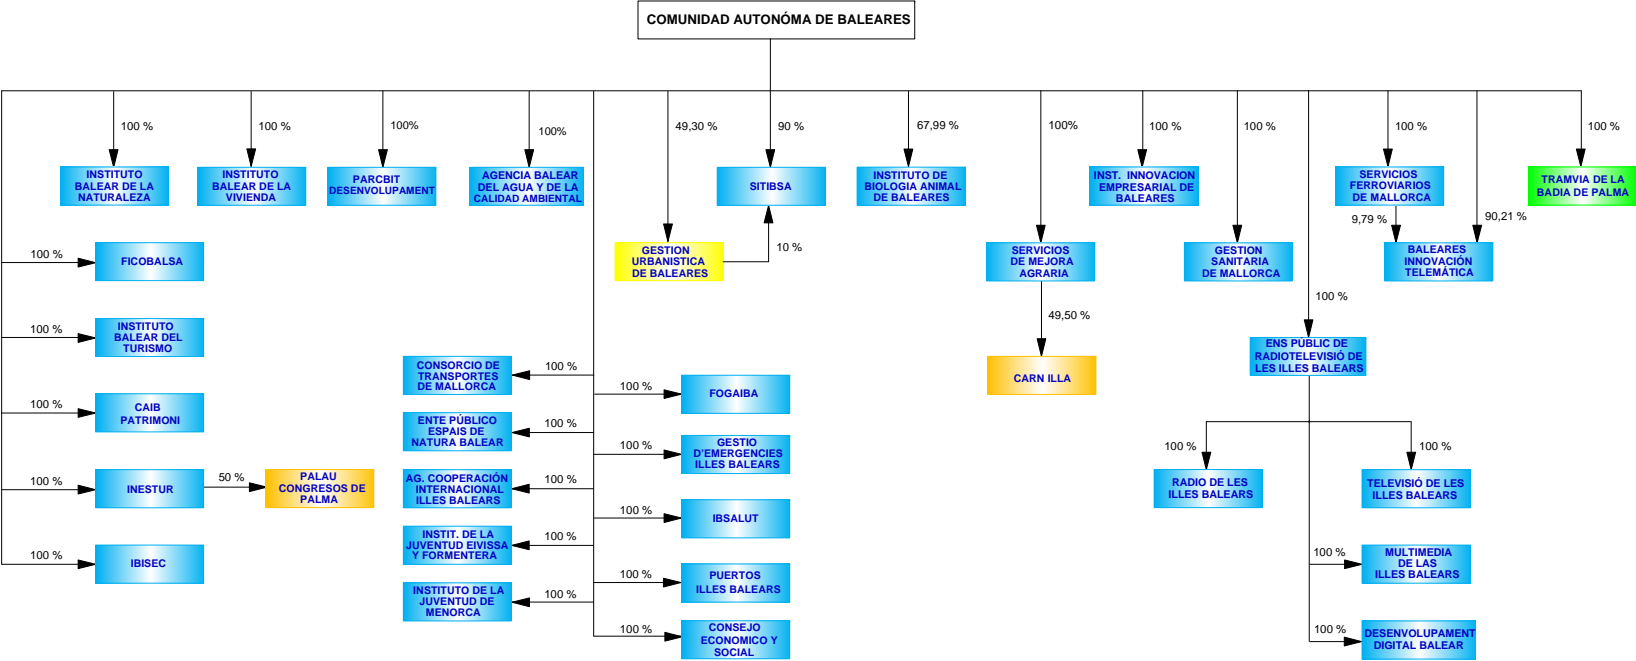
COMUNIDAD AUTONÓMA DE BALEARES

100 %
INSTITUTO BALEAR DE LA NATURALEZA

100 %
INSTITUTO BALEAR DE LA VIVIENDA

100%
PARCBIT DESENVOLUPAMENT

100%
AGENCIA BALEAR DEL AGUA Y DE LA CALIDAD AMBIENTAL

49,30 %
GESTION URBANISTICA DE BALEARES

90 %
SITIBSA

10 %

67,99 %
INSTITUTO DE BIOLOGIA ANIMAL DE BALEARES

100%
SERVICIOS DE MEJORA AGRARIA

49,50 %
CARN ILLA

100 %
INST. INNOVACION EMPRESARIAL DE BALEARES

100 %
GESTION SANITARIA DE MALLORCA

100 %
ENS PUBLIC DE RADIOTELEVISIÓ DE LES ILLES BALEARS

100 %
RADIO DE LES ILLES BALEARS

100 %
TELEVISIÓ DE LES ILLES BALEARS

100 %
MULTIMEDIA DE LAS ILLES BALEARS

100 %
DESENVOLUPAMENT DIGITAL BALEAR

100 %
SERVICIOS FERROVIARIOS DE MALLORCA

9,79 %
90,21 %
BALEARES INNOVACIÓN TELEMÁTICA

100 %
TRAMVIA DE LA BADIA DE PALMA

100 %
FICOBALSA

100 %
INSTITUTO BALEAR DEL TURISMO

100 %
CAIB PATRIMONI

100 %
INESTUR

50 %
PALAU CONGRESOS DE PALMA

100 %
IBISEC

100 %
CONSORCIO DE TRANSPORTES DE MALLORCA

100 %
ENTE PÚBLICO ESPAIS DE NATURA BALEAR

100 %
AG. COOPERACIÓN INTERNACIONAL ILLES BALEARS

100 %
INSTIT. DE LA JUVENTUD EIVISSA Y FORMENTERA

100 %
INSTITUTO DE LA JUVENTUD DE MENORCA

100 %
FOGAIBA

100 %
GESTIO D'EMERGENCIES ILLES BALEARS

100 %
IBSALUT

100 %
PUERTOS ILLES BALEARS

100 %
CONSEJO ECONOMICO Y SOCIAL